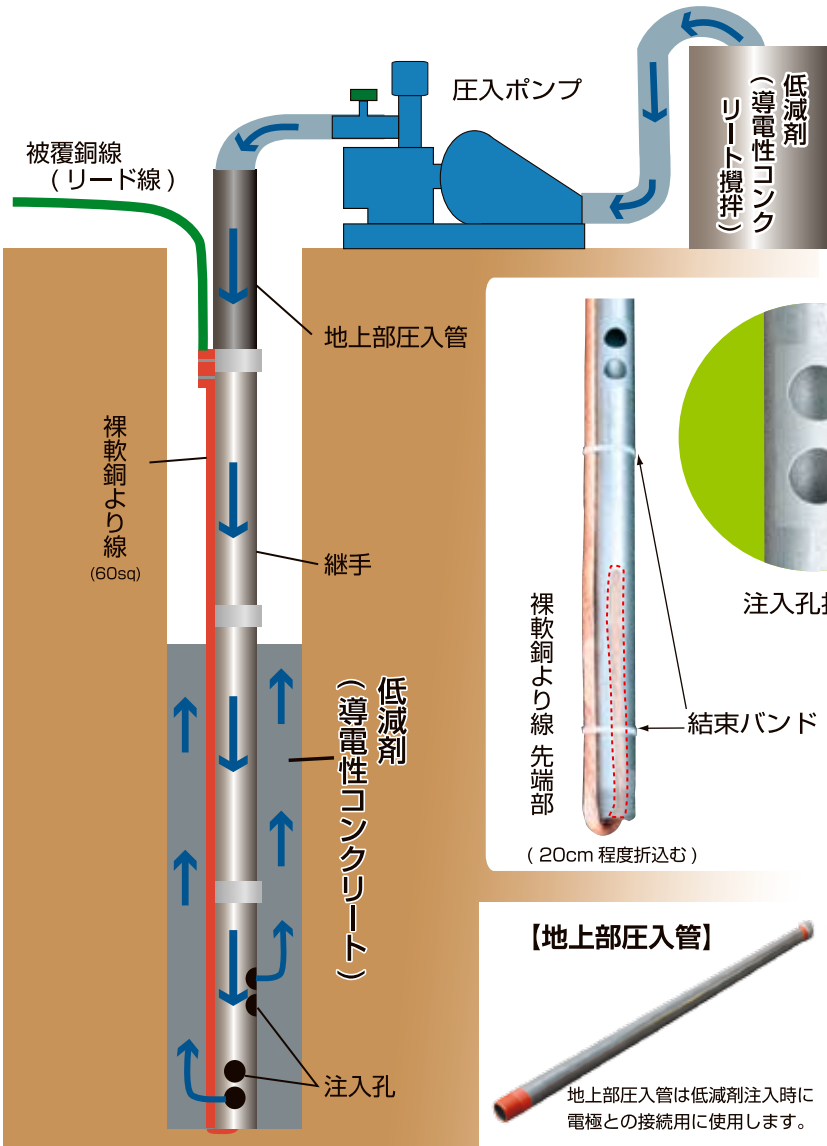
圧入ポンプ

低減剤
（導電性コンクリート攪拌）

被覆銅線
（リード線）

地上部圧入管

裸軟銅より線
(60sq)

継手

低減剤
（導電性コンクリート）

注入孔

裸軟銅より線 先端部

結束バンド

注入孔拡

（20cm 程度折込む）

【地上部圧入管】

地上部圧入管は低減剤注入時に電極との接続用に使用します。